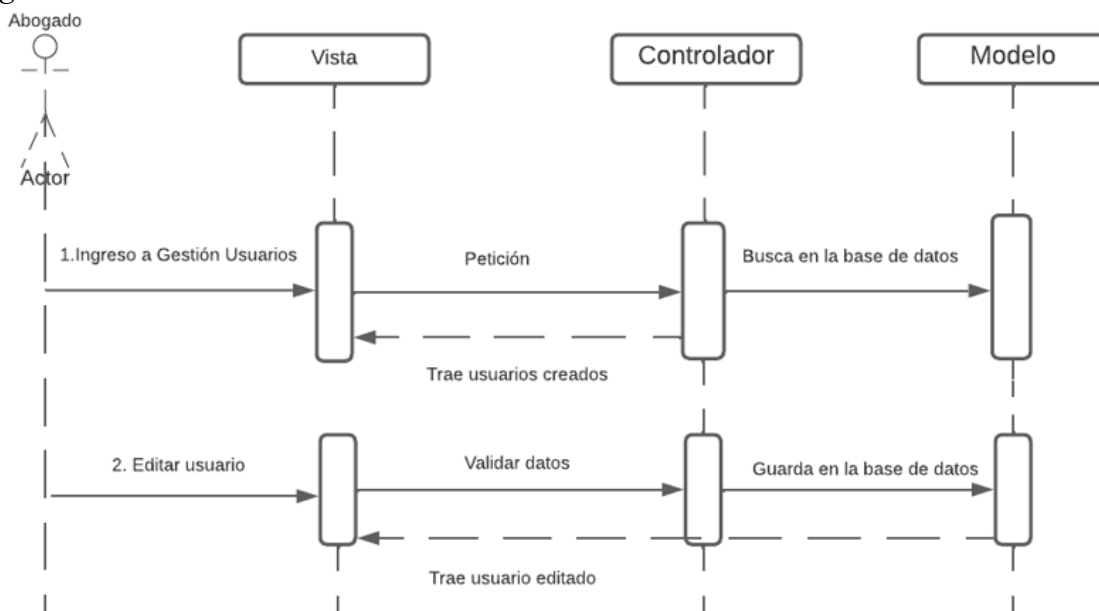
Abogado

Actor

Vista

Controlador

Modelo

1.Ingreso a Gestión Usuarios

Petición

Busca en la base de datos

Trae usuarios creados

2. Editar usuario

Validar datos

Guarda en la base de datos

Trae usuario editado